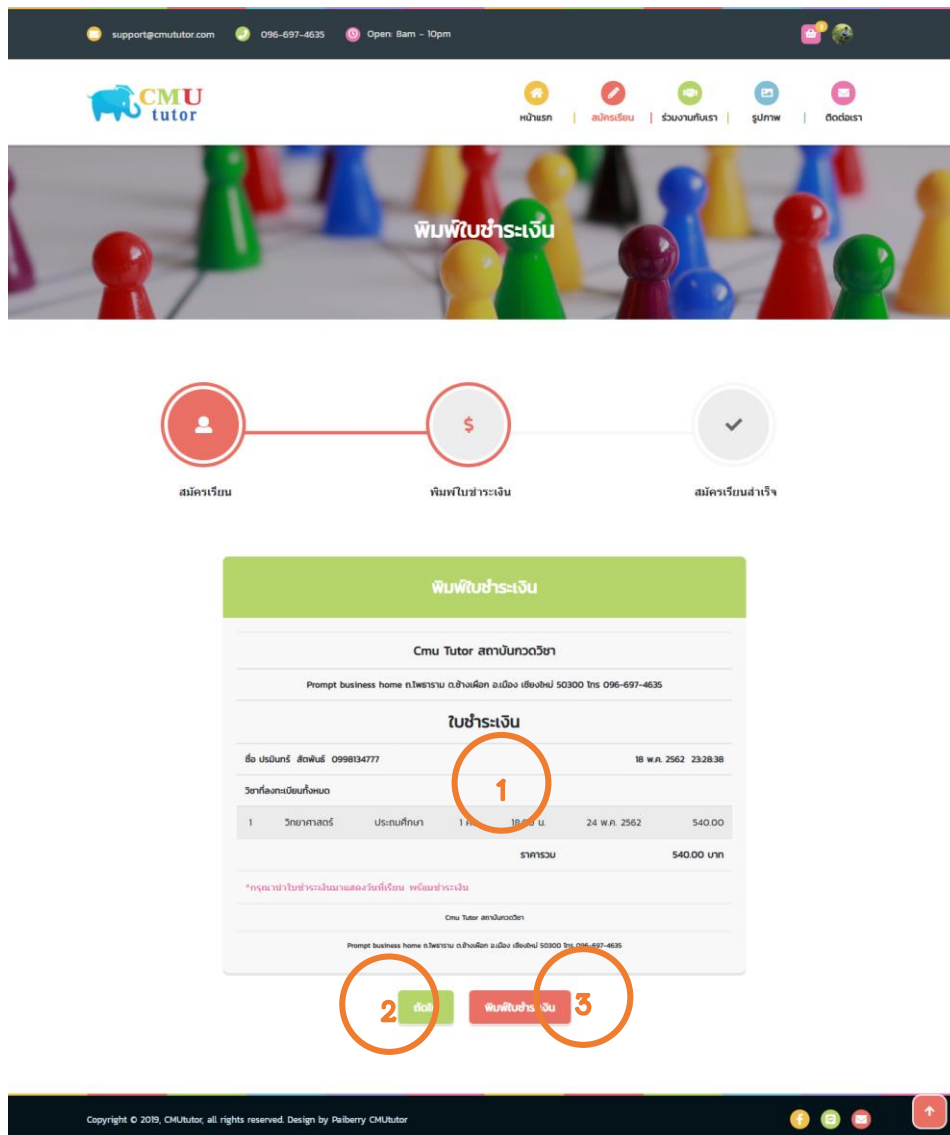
support@cmututor.com 096-697-4635 Open: 8am - 10pm

CMU tutor

หน้าแรก | สมัครเรียน | ร่วมงานกับเรา | รูปภาพ | ติดต่อเรา

พิมพ์ใบชำระเงิน

$

สมัครเรียน

พิมพ์ใบชำระเงิน

สมัครเรียนสำเร็จ

พิมพ์ใบชำระเงิน

Cmu Tutor สถาบันกวดวิชา

Prompt business home ถ.ไพธาราม ต.ช้างเผือก อ.เมือง เชียงใหม่ 50300 โทร 096-697-4635

ใบชำระเงิน

ชื่อ ปรมินทร์ สัตพันธ์ 0998134777

18 พ.ค. 2562 23:28:38

วิชาที่ลงทะเบียนทั้งหมด

| 1 | วิทยาศาสตร์ | ประถมศึกษา | 1 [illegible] | 18.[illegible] น. | 24 พ.ค. 2562 | 540.00 |
|---|---|---|---|---|---|---|
| | | | | | ราคารวม | 540.00 บาท |

1

*กรุณานำใบชำระเงินมาแสดงวันที่เรียน พร้อมชำระเงิน

Cmu Tutor สถาบันกวดวิชา

Prompt business home ถ.ไพธาราม ต.ช้างเผือก อ.เมือง เชียงใหม่ 50300 โทร 096-697-4635

2 ต่อไ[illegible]

พิมพ์ใบชำระ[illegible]งิน 3

Copyright © 2019, CMUtutor, all rights reserved. Design by Paiberry CMUtutor